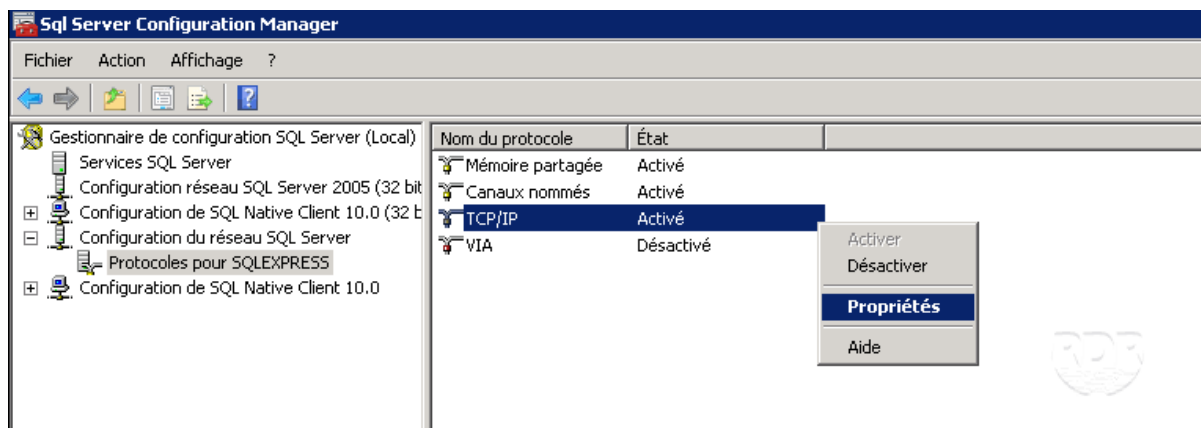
Sql Server Configuration Manager

Fichier Action Affichage ?

Gestionnaire de configuration SQL Server (Local)
Services SQL Server
Configuration réseau SQL Server 2005 (32 bit
Configuration de SQL Native Client 10.0 (32 b
Configuration du réseau SQL Server
Protocoles pour SQLEXPRESS
Configuration de SQL Native Client 10.0

| Nom du protocole | État |
|---|---|
| Mémoire partagée | Activé |
| Canaux nommés | Activé |
| TCP/IP | Activé |
| VIA | Désactivé |

Activer
Désactiver
Propriétés
Aide

RDR